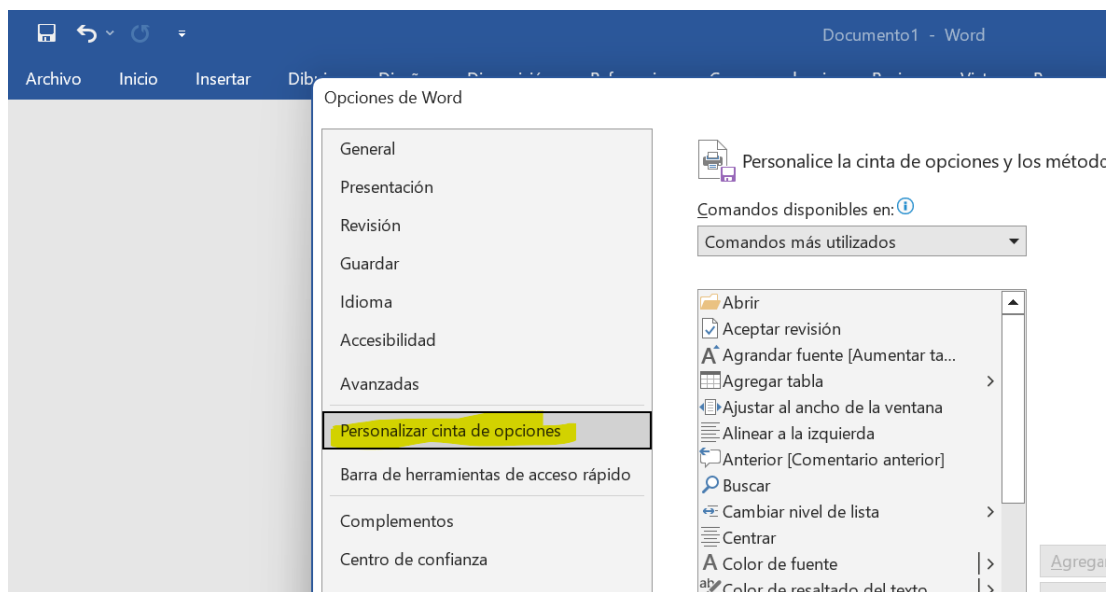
Documento1 - Word

Archivo Inicio Insertar Dib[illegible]

Opciones de Word

General
Presentación
Revisión
Guardar
Idioma
Accesibilidad
Avanzadas
Personalizar cinta de opciones
Barra de herramientas de acceso rápido
Complementos
Centro de confianza

Personalice la cinta de opciones y los métod

Comandos disponibles en:

Comandos más utilizados

Abrir
Aceptar revisión
Agrandar fuente [Aumentar ta...
Agregar tabla
Ajustar al ancho de la ventana
Alinear a la izquierda
Anterior [Comentario anterior]
Buscar
Cambiar nivel de lista
Centrar
Color de fuente
Color de resaltado del texto

Agrega